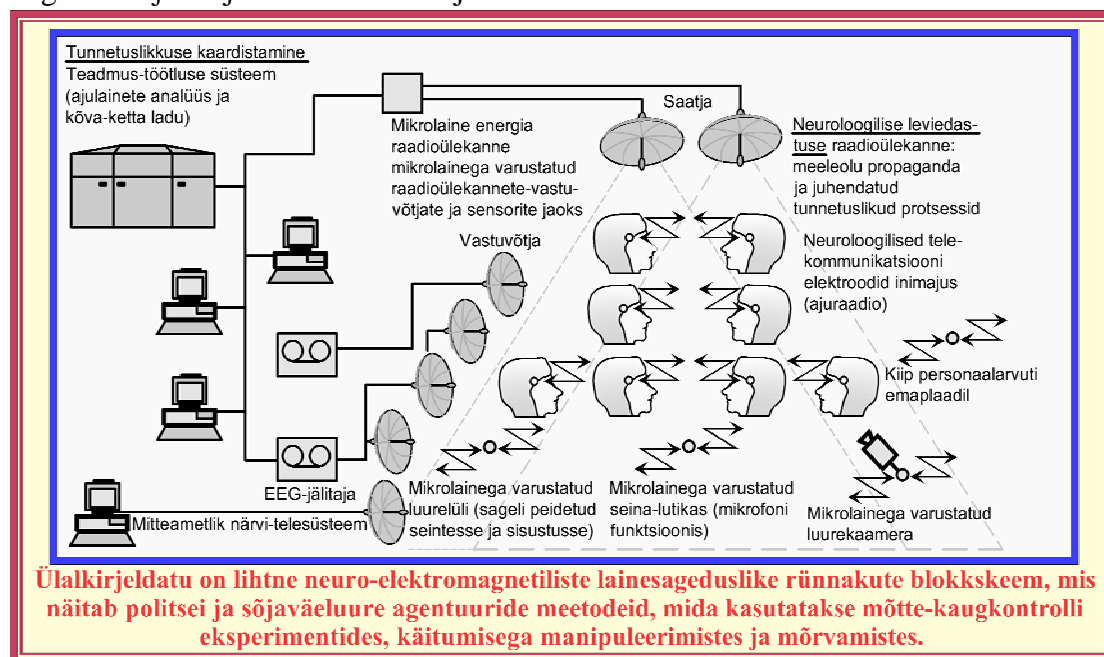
Tunnetuslikkuse kaardistamine
Teadmus-töötluse süsteem (ajulainete analüüs ja kõva-ketta ladu)

Mikrolaine energia raadioülekanne mikrolainega varustatud raadioülekannete-vastuvõtjate ja sensorite jaoks

Saatja

Neuroloogilise leviedastuse raadioülekanne: meeleolu propaganda ja juhendatud tunnetuslikud protsessid

Vastuvõtja

Neuroloogilised telekommunikatsiooni elektroodid inimajus (ajuraadio)

Kiip personaalarvuti emaplaadil

EEG-jälitaja

Mitteametlik närvi-telesüsteem

Mikrolainega varustatud luurelüli (sageli peidetud seintesse ja sisustusse)

Mikrolainega varustatud seina-lutikas (mikrofoni funktsioonis)

Mikrolainega varustatud luurekaamera

Ülalkirjeldatu on lihtne neuro-elektromagnetiliste lainesageduslike rünnakute blokkskeem, mis näitab politsei ja sõjaväeluure agentuuride meetodeid, mida kasutatakse mõtte-kaugkontrolli eksperimentides, käitumisega manipuleerimistes ja mõrvamistes.